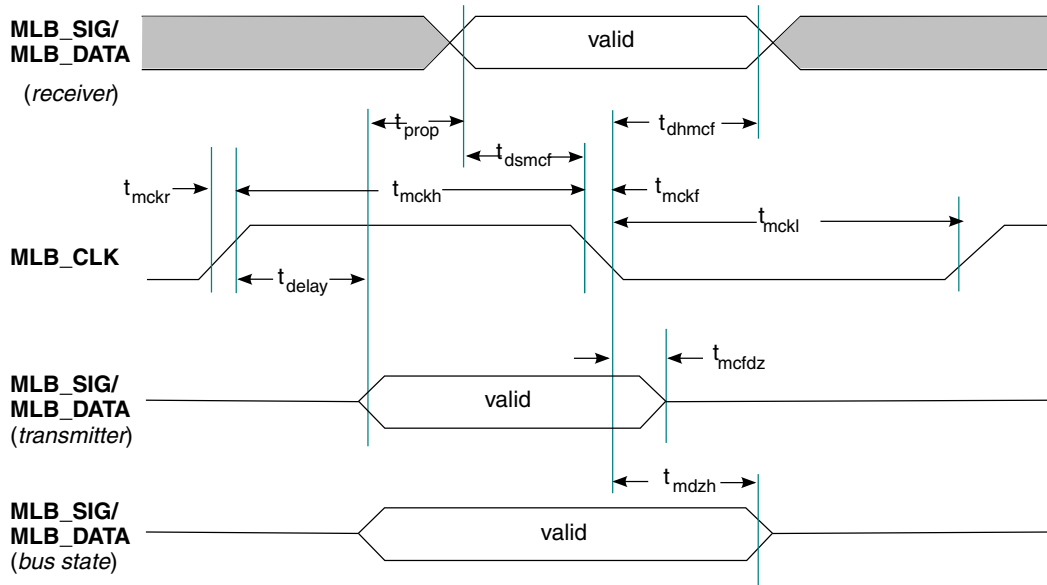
MLB_SIG/
MLB_DATA
(*receiver*)

valid

$t_{prop}$

$t_{dsmcf}$

$t_{dhmcf}$

$t_{mckr}$

$t_{mckh}$

$t_{mckf}$

$t_{mckl}$

MLB_CLK

$t_{delay}$

$t_{mcfdz}$

MLB_SIG/
MLB_DATA
(*transmitter*)

valid

$t_{mdzh}$

MLB_SIG/
MLB_DATA
(*bus state*)

valid